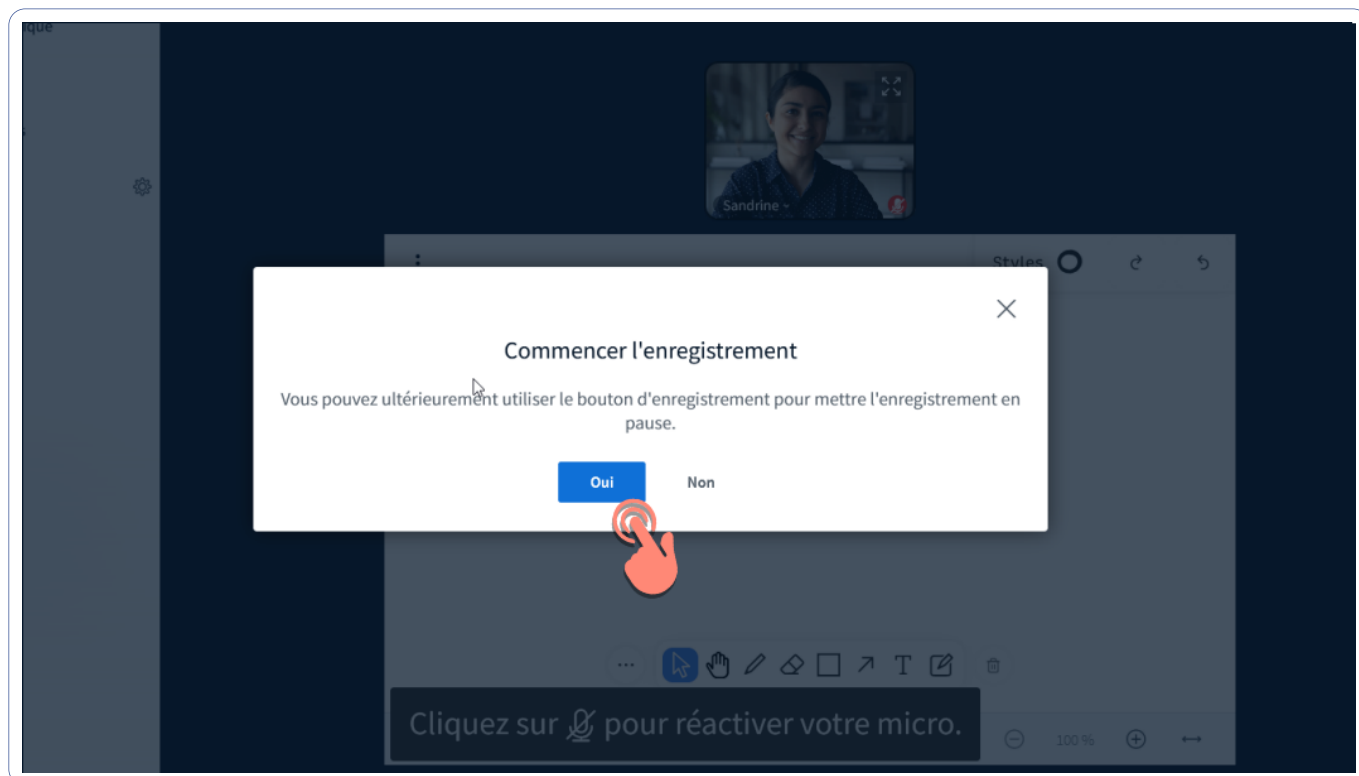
ique

Sandrine

Styles

Commencer l'enregistrement

Vous pouvez ultérieurement utiliser le bouton d'enregistrement pour mettre l'enregistrement en pause.

Oui Non

...

T

Cliquez sur pour réactiver votre micro.

100 %